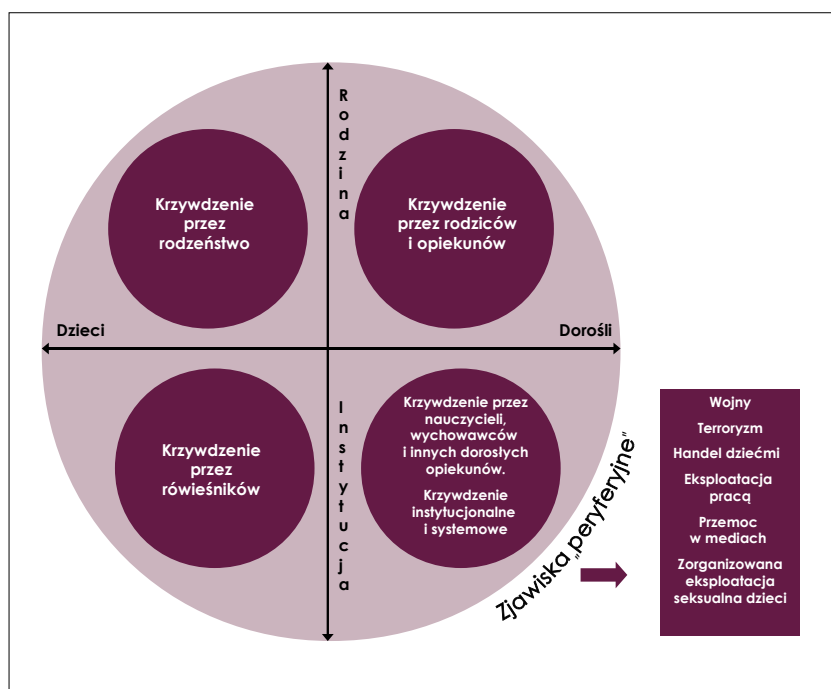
Rodzina

Krzywdzenie przez rodzeństwo

Krzywdzenie przez rodziców i opiekunów

Dzieci

Dorośli

Instytucja

Krzywdzenie przez rówieśników

Krzywdzenie przez nauczycieli, wychowawców i innych dorosłych opiekunów.

Krzywdzenie instytucjonalne i systemowe

Zjawiska „peryferyjne"

Wojny

Terroryzm

Handel dziećmi

Eksploatacja pracą

Przemoc w mediach

Zorganizowana eksploatacja seksualna dzieci